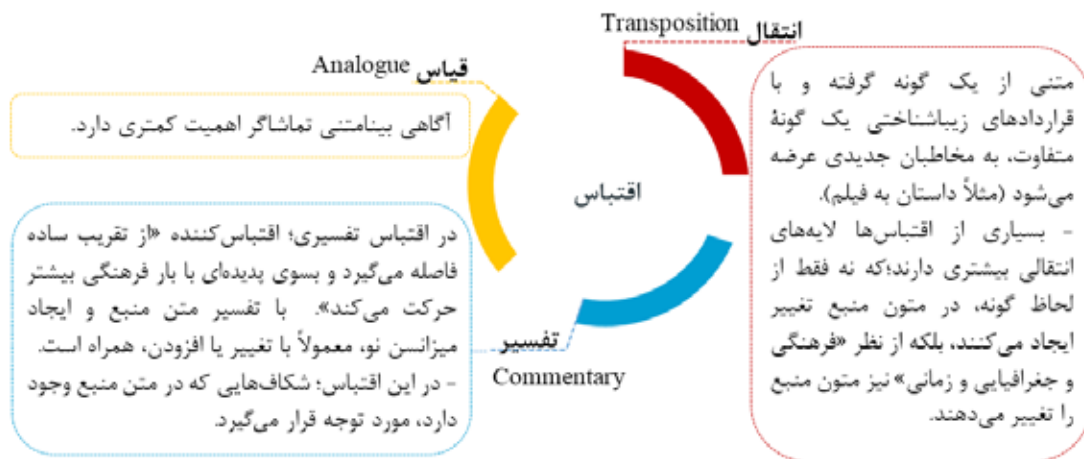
Transposition انتقال

Analogue قیاس

آگاهی بینامتنی تماشاگر اهمیت کمتری دارد.

متنی از یک گونه گرفته و با قراردادهای زیباشناختی یک گونهٔ متفاوت، به مخاطبان جدیدی عرضه می‌شود (مثلاً داستان به فیلم).
- بسیاری از اقتباس‌ها لایه‌های انتقالی بیشتری دارند؛که نه فقط از لحاظ گونه، در متون منبع تغییر ایجاد می‌کنند، بلکه از نظر «فرهنگی و جغرافیایی و زمانی» نیز متون منبع را تغییر می‌دهند.

اقتباس

در اقتباس تفسیری؛ اقتباس‌کننده «از تقریب ساده فاصله می‌گیرد و بسوی پدیده‌ای با بار فرهنگی بیشتر حرکت می‌کند». با تفسیر متن منبع و ایجاد میزانسن نو، معمولاً با تغییر یا افزودن، همراه است.
- در این اقتباس؛ شکاف‌هایی که در متن منبع وجود دارد، مورد توجه قرار می‌گیرد.

تفسیر

Commentary